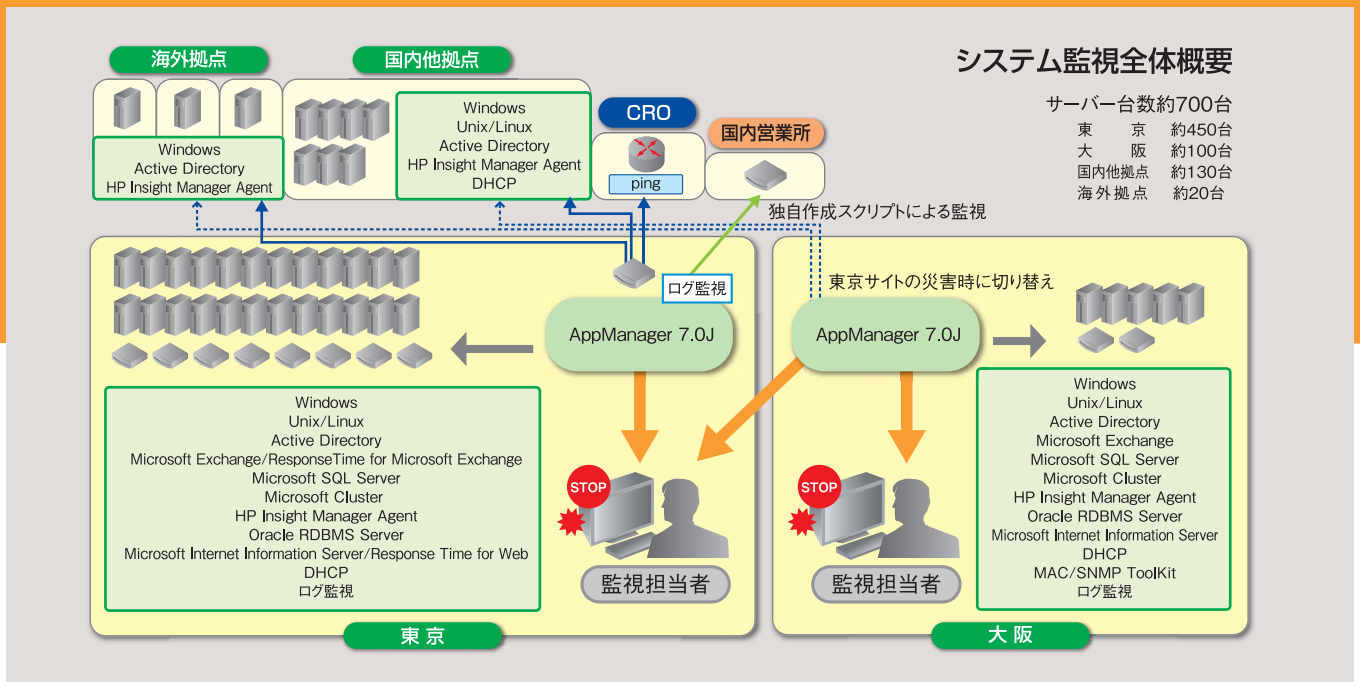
システム監視全体概要

サーバー台数約700台

東　　京　約450台
大　　阪　約100台
国内他拠点　約130台
海外拠点　約20台

海外拠点

Windows
Active Directory
HP Insight Manager Agent

国内他拠点

Windows
Unix/Linux
Active Directory
HP Insight Manager Agent
DHCP

CRO

ping

国内営業所

独自作成スクリプトによる監視

ログ監視

東京サイトの災害時に切り替え

AppManager 7.0J

AppManager 7.0J

Windows
Unix/Linux
Active Directory
Microsoft Exchange/ResponseTime for Microsoft Exchange
Microsoft SQL Server
Microsoft Cluster
HP Insight Manager Agent
Oracle RDBMS Server
Microsoft Internet Information Server/Response Time for Web
DHCP
ログ監視

STOP

監視担当者

STOP

監視担当者

Windows
Unix/Linux
Active Directory
Microsoft Exchange
Microsoft SQL Server
Microsoft Cluster
HP Insight Manager Agent
Oracle RDBMS Server
Microsoft Internet Information Server
DHCP
MAC/SNMP ToolKit
ログ監視

東京

大阪